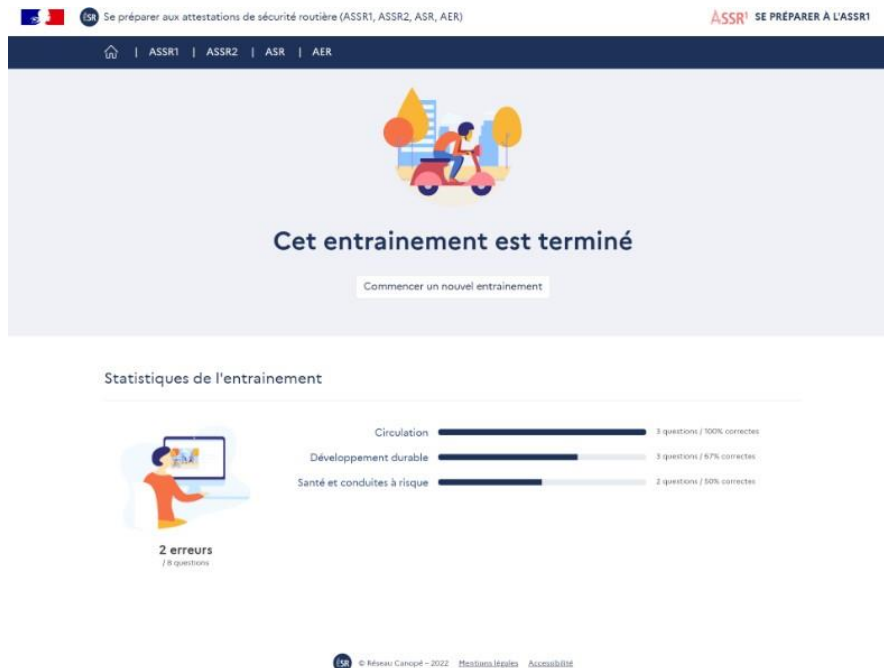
ESR Se préparer aux attestations de sécurité routière (ASSR1, ASSR2, ASR, AER)

ASSR¹ SE PRÉPARER À L'ASSR1

| ASSR1 | ASSR2 | ASR | AER

Cet entrainement est terminé

Commencer un nouvel entrainement

Statistiques de l'entrainement

Circulation 3 questions / 100% correctes

Développement durable 3 questions / 67% correctes

Santé et conduites à risque 2 questions / 50% correctes

2 erreurs
/ 8 questions

ESR © Réseau Canopé – 2022 Mentions légales Accessibilité